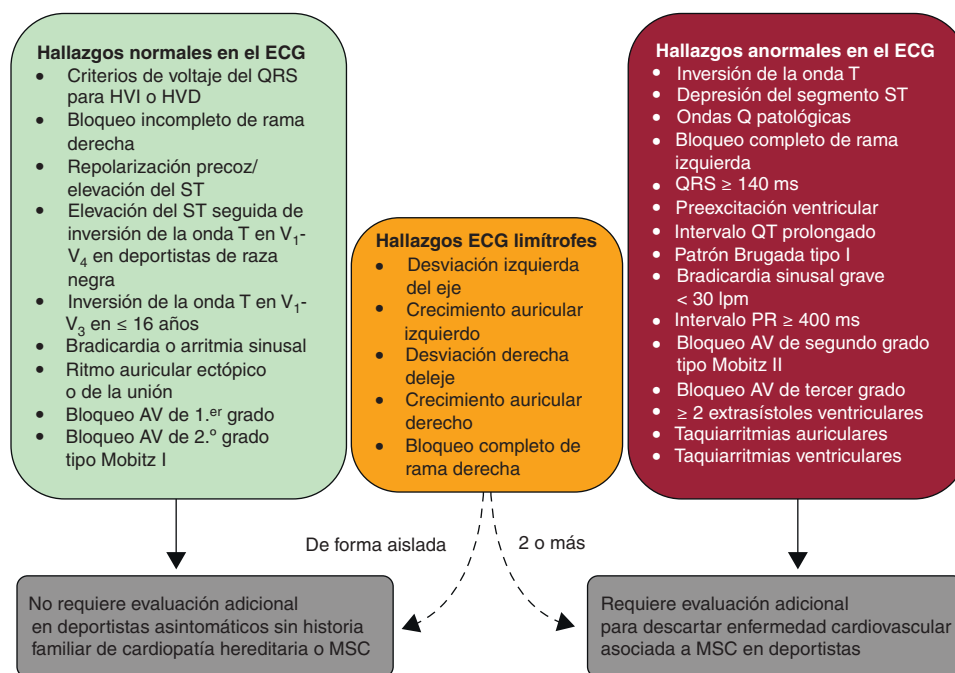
Hallazgos normales en el ECG
- Criterios de voltaje del QRS para HVI o HVD
- Bloqueo incompleto de rama derecha
- Repolarización precoz/ elevación del ST
- Elevación del ST seguida de inversión de la onda T en $V_1$-$V_4$ en deportistas de raza negra
- Inversión de la onda T en $V_1$-$V_3$ en ≤ 16 años
- Bradicardia o arritmia sinusal
- Ritmo auricular ectópico o de la unión
- Bloqueo AV de 1.$^{er}$ grado
- Bloqueo AV de 2.º grado tipo Mobitz I

Hallazgos ECG limítrofes
- Desviación izquierda del eje
- Crecimiento auricular izquierdo
- Desviación derecha deleje
- Crecimiento auricular derecho
- Bloqueo completo de rama derecha

Hallazgos anormales en el ECG
- Inversión de la onda T
- Depresión del segmento ST
- Ondas Q patológicas
- Bloqueo completo de rama izquierda
- QRS ≥ 140 ms
- Preexcitación ventricular
- Intervalo QT prolongado
- Patrón Brugada tipo I
- Bradicardia sinusal grave < 30 lpm
- Intervalo PR ≥ 400 ms
- Bloqueo AV de segundo grado tipo Mobitz II
- Bloqueo AV de tercer grado
- ≥ 2 extrasístoles ventriculares
- Taquiarritmias auriculares
- Taquiarritmias ventriculares

De forma aislada

2 o más

No requiere evaluación adicional en deportistas asintomáticos sin historia familiar de cardiopatía hereditaria o MSC

Requiere evaluación adicional para descartar enfermedad cardiovascular asociada a MSC en deportistas